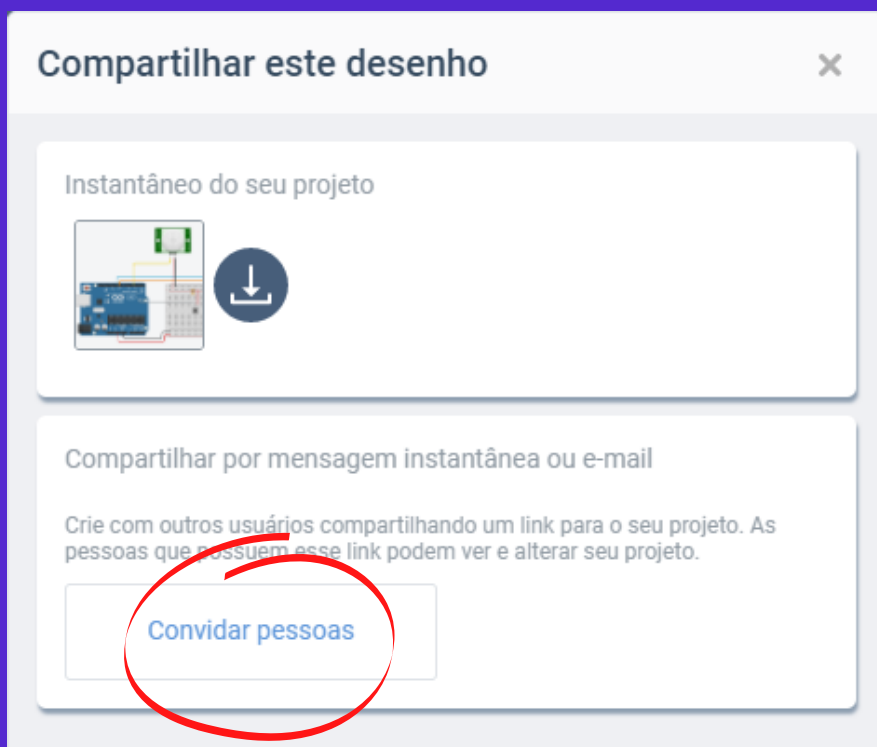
Compartilhar este desenho

×

Instantâneo do seu projeto

Compartilhar por mensagem instantânea ou e-mail

Crie com outros usuários compartilhando um link para o seu projeto. As pessoas que possuem esse link podem ver e alterar seu projeto.

Convidar pessoas